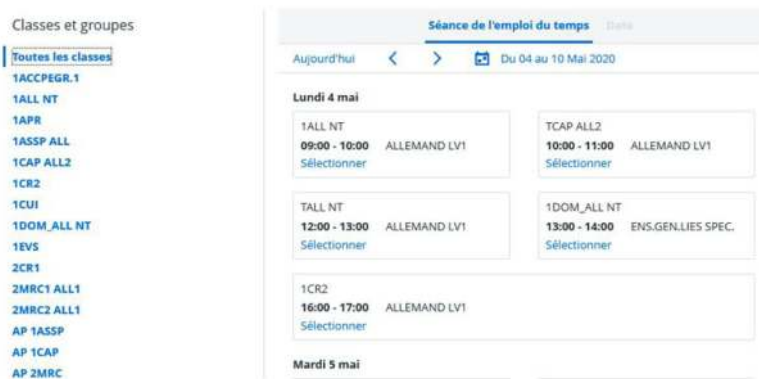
Classes et groupes

Toutes les classes
1ACCPEGR.1
1ALL NT
1APR
1ASSP ALL
1CAP ALL2
1CR2
1CUI
1DOM_ALL NT
1EVS
2CR1
2MRC1 ALL1
2MRC2 ALL1
AP 1ASSP
AP 1CAP
AP 2MRC

Séance de l'emploi du temps Date

Aujourd'hui < > Du 04 au 10 Mai 2020

Lundi 4 mai

1ALL NT
09:00 - 10:00 ALLEMAND LV1
Sélectionner

TCAP ALL2
10:00 - 11:00 ALLEMAND LV1
Sélectionner

TALL NT
12:00 - 13:00 ALLEMAND LV1
Sélectionner

1DOM_ALL NT
13:00 - 14:00 ENS.GEN.LIES SPEC.
Sélectionner

1CR2
16:00 - 17:00 ALLEMAND LV1
Sélectionner

Mardi 5 mai